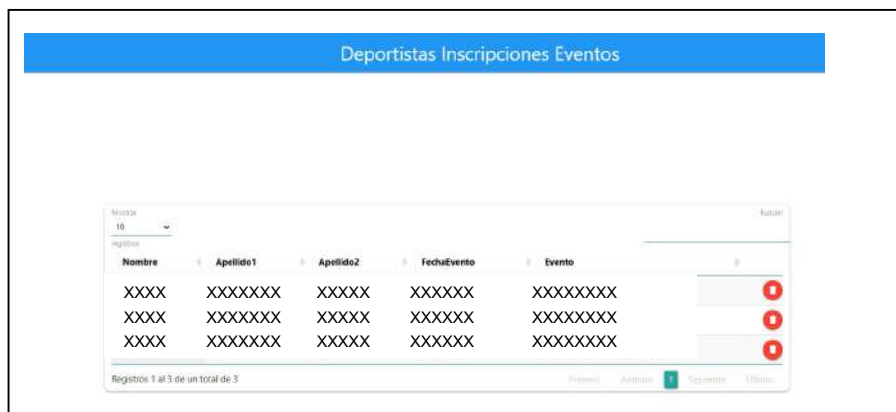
Deportistas Inscripciones Eventos

Mostrar
10
registros

Buscar:

| Nombre | Apellido1 | Apellido2 | FechaEvento | Evento | |
|---|---|---|---|---|---|
| XXXX | XXXXXXX | XXXXX | XXXXXX | XXXXXXXX | |
| XXXX | XXXXXXX | XXXXX | XXXXXX | XXXXXXXX | |
| XXXX | XXXXXXX | XXXXX | XXXXXX | XXXXXXXX | |

Registros 1 al 3 de un total de 3

Primero Anterior 1 Siguiente Último